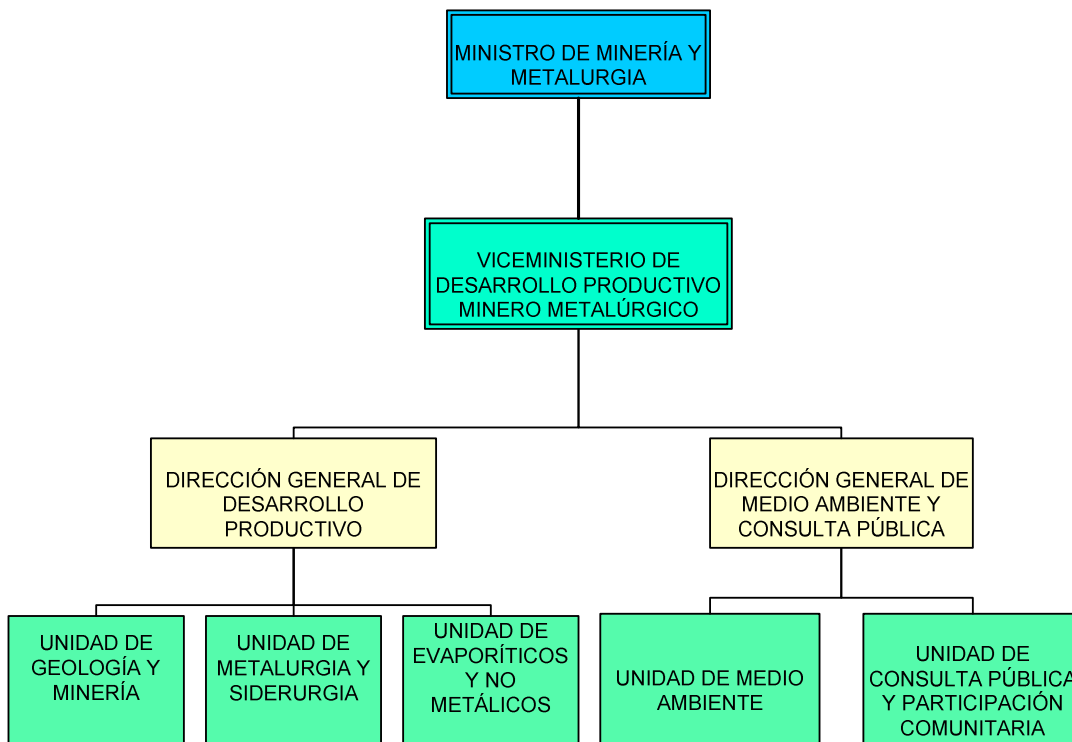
MINISTRO DE MINERÍA Y METALURGIA

VICEMINISTERIO DE DESARROLLO PRODUCTIVO MINERO METALÚRGICO

DIRECCIÓN GENERAL DE DESARROLLO PRODUCTIVO

DIRECCIÓN GENERAL DE MEDIO AMBIENTE Y CONSULTA PÚBLICA

UNIDAD DE GEOLOGÍA Y MINERÍA

UNIDAD DE METALURGIA Y SIDERURGIA

UNIDAD DE EVAPORÍTICOS Y NO METÁLICOS

UNIDAD DE MEDIO AMBIENTE

UNIDAD DE CONSULTA PÚBLICA Y PARTICIPACIÓN COMUNITARIA